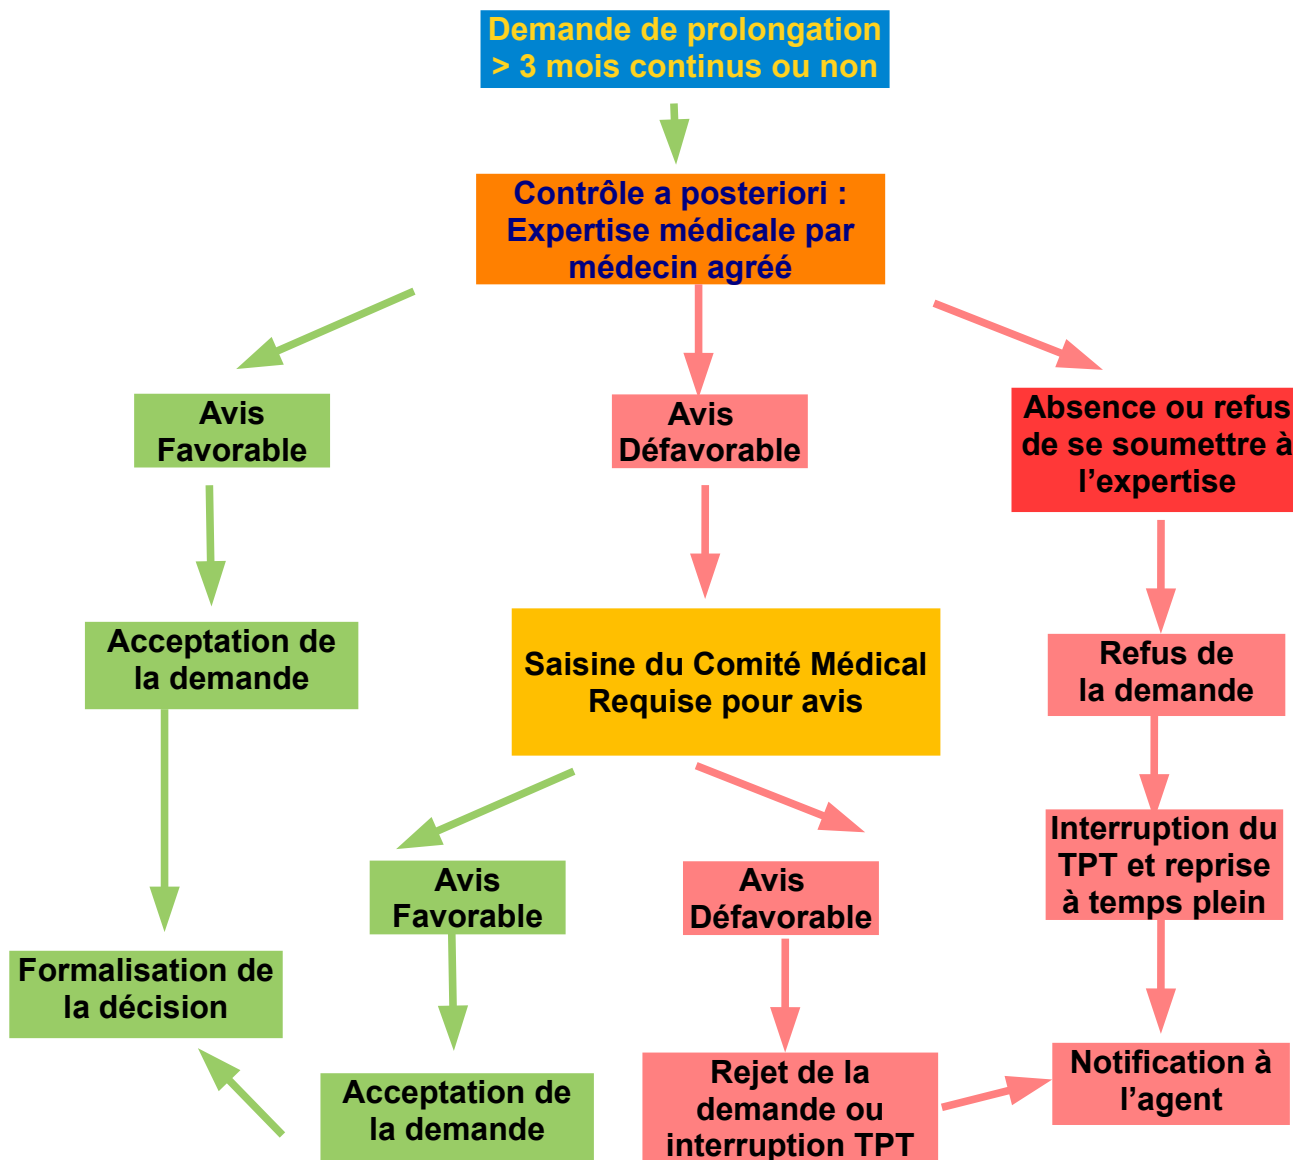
Demande de prolongation
> 3 mois continus ou non

Contrôle a posteriori :
Expertise médicale par médecin agréé

Avis Favorable

Avis Défavorable

Absence ou refus de se soumettre à l'expertise

Acceptation de la demande

Saisine du Comité Médical Requise pour avis

Refus de la demande

Interruption du TPT et reprise à temps plein

Avis Favorable

Avis Défavorable

Formalisation de la décision

Acceptation de la demande

Rejet de la demande ou interruption TPT

Notification à l'agent